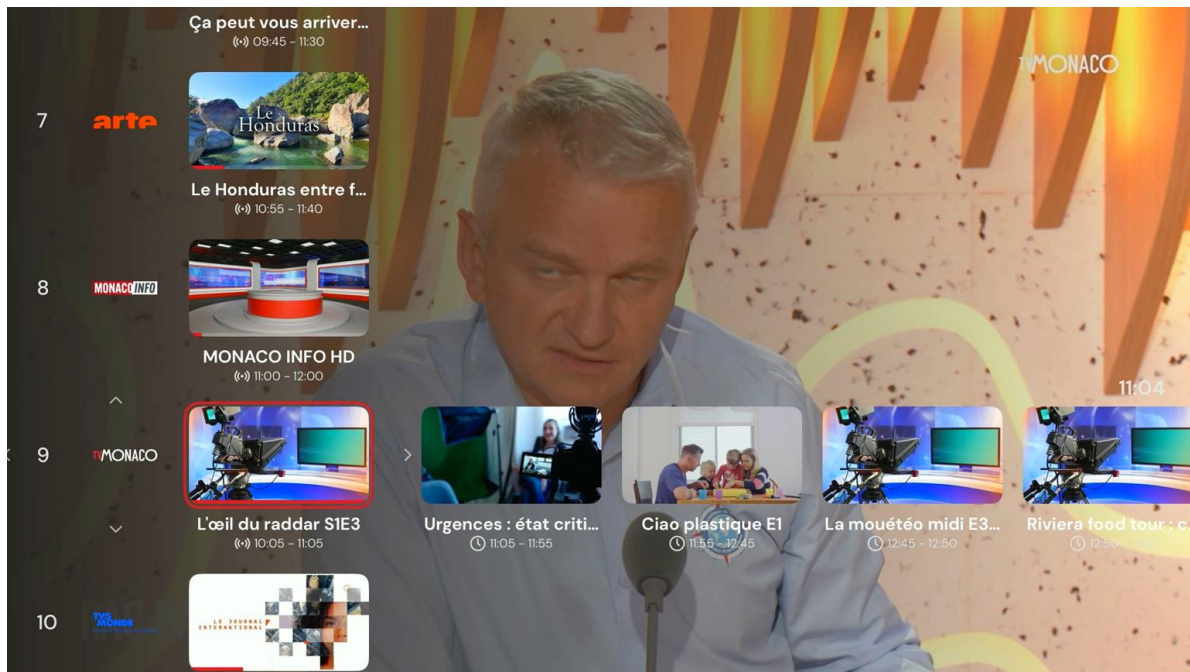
Ça peut vous arriver...
09:45 - 11:30

TVMONACO

7 arte

Le Honduras

Le Honduras entre f...
10:55 - 11:40

8 MONACO INFO

MONACO INFO HD
11:00 - 12:00

11:04

9 TVMONACO

L'œil du raddar S1E3
10:05 - 11:05

Urgences : état criti...
11:05 - 11:55

Ciao plastique E1
11:55 - 12:45

La mouétéo midi E3...
12:45 - 12:50

Riviera food tour : c...
12:50 - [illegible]

10 TV5 MONDE

LE JOURNAL INTERNATIONAL